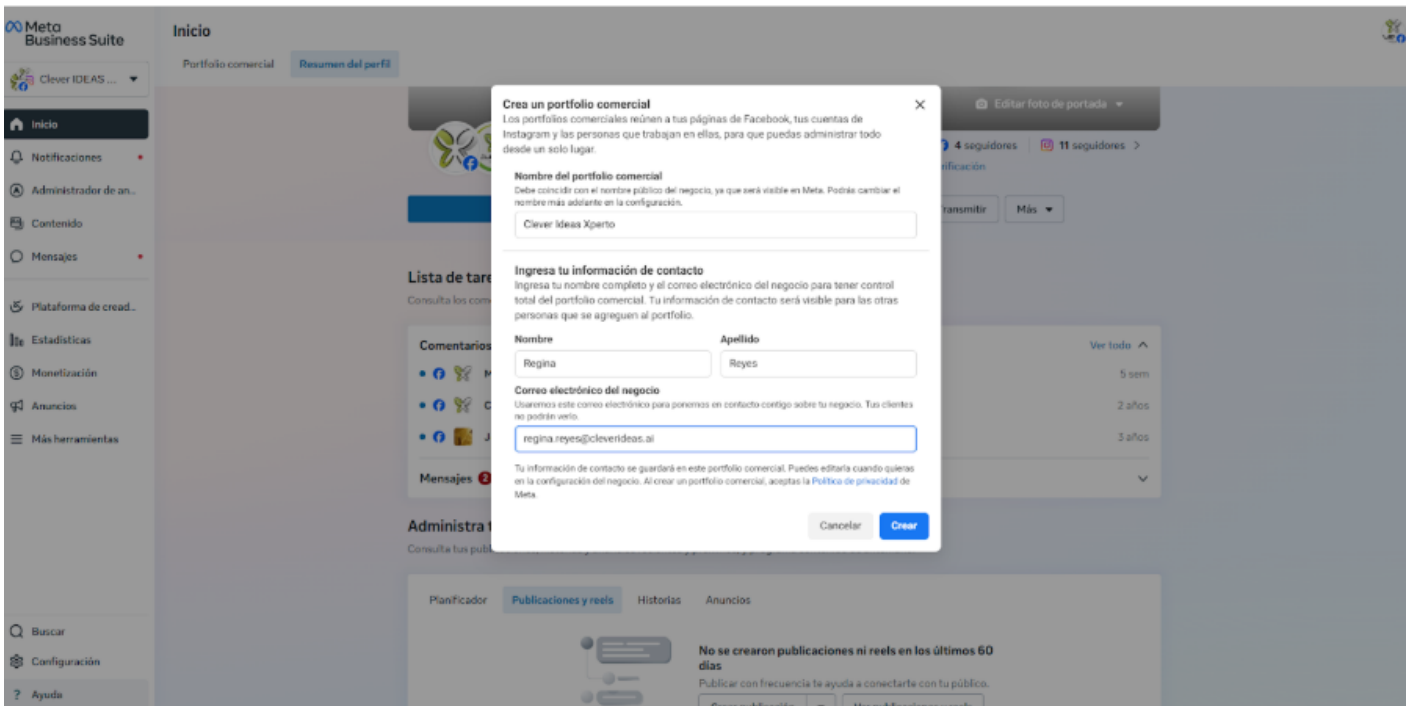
Meta Business Suite

Clever IDEAS ...

Inicio
Notificaciones
Administrador de an...
Contenido
Mensajes
Plataforma de cread...
Estadísticas
Monetización
Anuncios
Más herramientas

Buscar
Configuración
Ayuda

Inicio

Portfolio comercial
Resumen del perfil

Editar foto de portada
4 seguidores
11 seguidores
ificación
ransmitir
Más

Lista de tare
Consulta los com

Comentarios
Ver todo
5 sem
2 años
3 años

Mensajes

Administra t
Consulta tus publ

Planificador
Publicaciones y reels
Historias
Anuncios

No se crearon publicaciones ni reels en los últimos 60 días
Publicar con frecuencia te ayuda a conectarte con tu público.

Crea un portfolio comercial
Los portfolios comerciales reúnen a tus páginas de Facebook, tus cuentas de Instagram y las personas que trabajan en ellos, para que puedas administrar todo desde un solo lugar.

Nombre del portfolio comercial
Debe coincidir con el nombre público del negocio, ya que será visible en Meta. Podrás cambiar el nombre más adelante en la configuración.
Clever Ideas Xperto

Ingresa tu información de contacto
Ingresa tu nombre completo y el correo electrónico del negocio para tener control total del portfolio comercial. Tu información de contacto será visible para las otras personas que se agreguen al portfolio.

Nombre
Regina
Apellido
Reyes

Correo electrónico del negocio
Usaremos este correo electrónico para ponernos en contacto contigo sobre tu negocio. Tus clientes no podrán verlo.
regina.reyes@cleverideas.ai

Tu información de contacto se guardará en este portfolio comercial. Puedes editarla cuando quieras en la configuración del negocio. Al crear un portfolio comercial, aceptas la Política de privacidad de Meta.

Cancelar
Crear